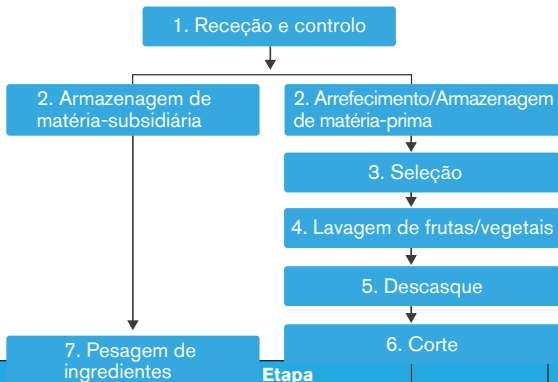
1. Receção e controlo

2. Armazenagem de matéria-subsidiária

2. Arrefecimento/Armazenagem de matéria-prima

3. Seleção

4. Lavagem de frutas/vegetais

5. Descasque

6. Corte

7. Pesagem de ingredientes

Etapa